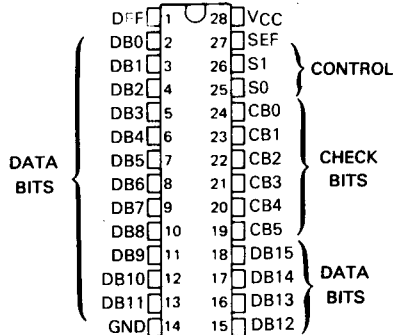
DEF 1 28 VCC
DB0 2 27 SEF
DB1 3 26 S1
DB2 4 25 S0
DB3 5 24 CB0
DB4 6 23 CB1
DB5 7 22 CB2
DB6 8 21 CB3
DB7 9 20 CB4
DB8 10 19 CB5
DB9 11 18 DB15
DB10 12 17 DB14
DB11 13 16 DB13
GND 14 15 DB12

CONTROL

DATA BITS

CHECK BITS

DATA BITS